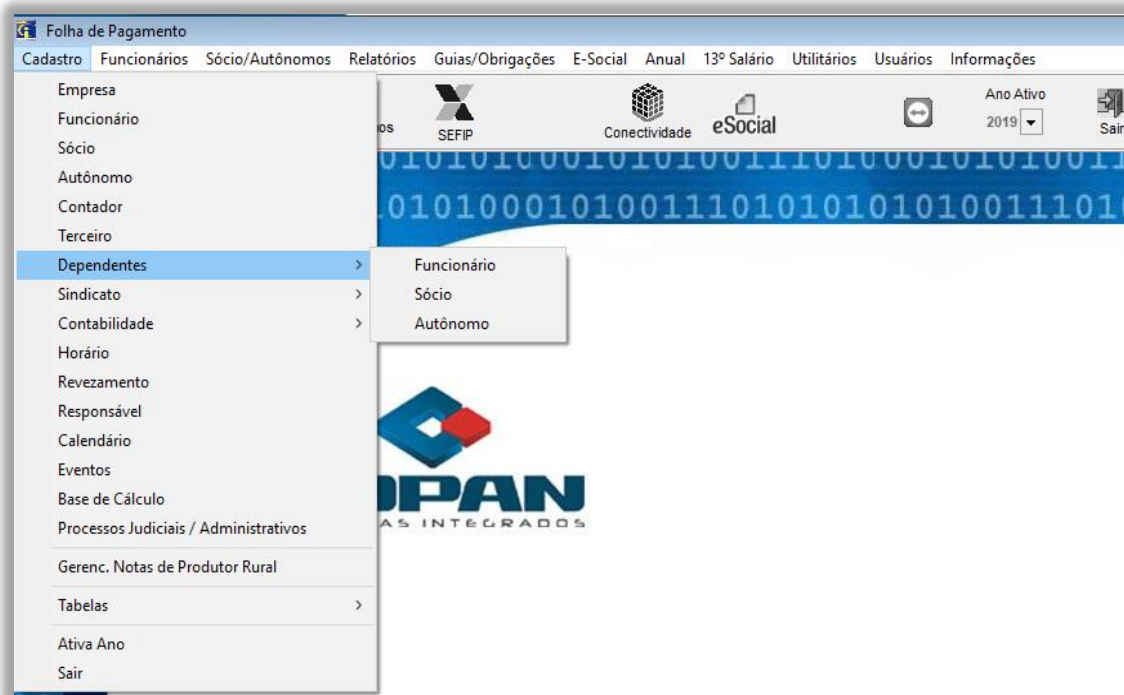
Folha de Pagamento

Cadastro Funcionários Sócio/Autônomos Relatórios Guias/Obrigações E-Social Anual 13º Salário Utilitários Usuários Informações

Empresa
Funcionário
Sócio
Autônomo
Contador
Terceiro
Dependentes >
Sindicato >
Contabilidade >
Horário
Revezamento
Responsável
Calendário
Eventos
Base de Cálculo
Processos Judiciais / Administrativos
Gerenc. Notas de Produtor Rural
Tabelas >
Ativa Ano
Sair

Funcionário
Sócio
Autônomo

os SEFIP Conectividade eSocial Ano Ativo 2019 Sair

0101010001010100111010001010100 1
01010001010011101010101010011101

PAN
AS INTEGRADOS